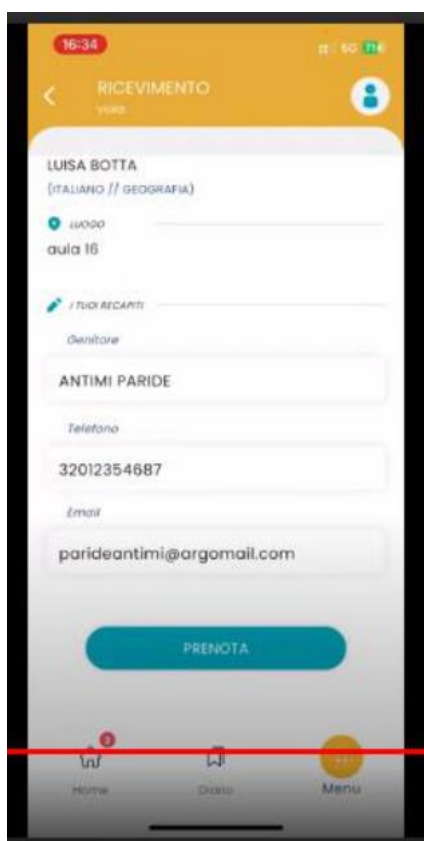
16:34

5G

RICEVIMENTO

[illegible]

LUISA BOTTA

(ITALIANO // GEOGRAFIA)

LUOGO

aula 16

I TUOI RECAPITI

Genitore

ANTIMI PARIDE

Telefono

32012354687

Email

parideantimi@argomail.com

PRENOTA

2

Home

Diario

Menu